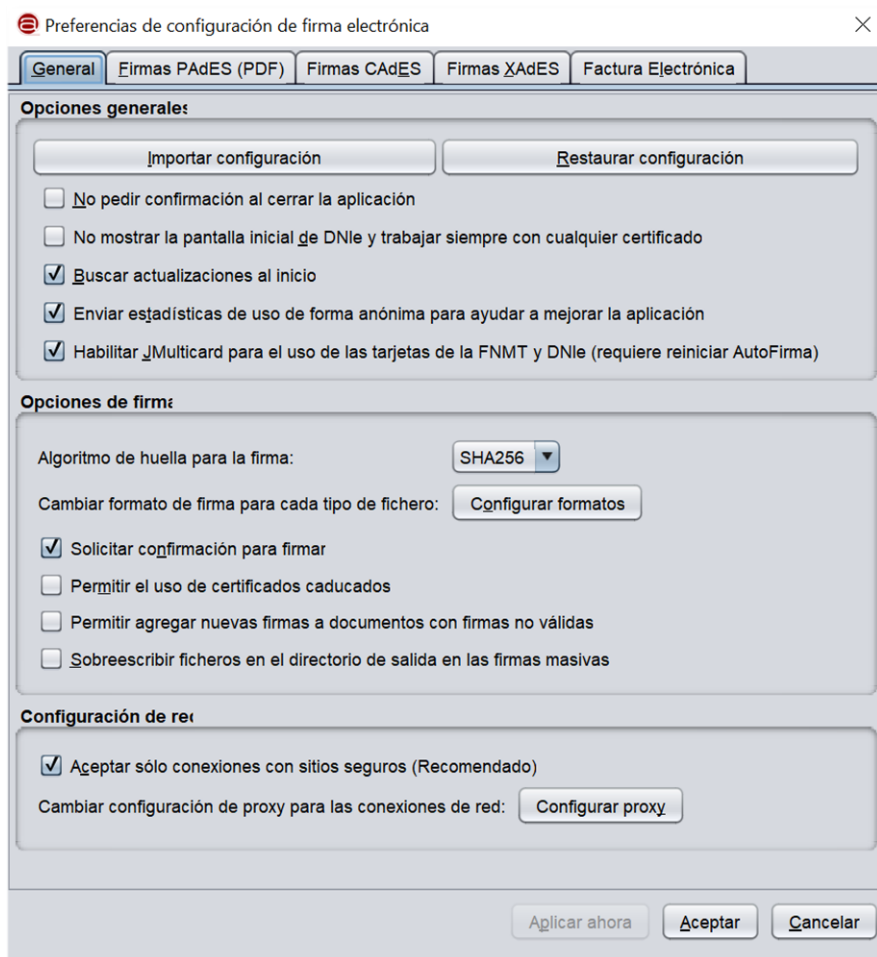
Preferencias de configuración de firma electrónica

General | Firmas PAdES (PDF) | Firmas CAdES | Firmas XAdES | Factura Electrónica

Opciones generales

Importar configuración | Restaurar configuración

No pedir confirmación al cerrar la aplicación

No mostrar la pantalla inicial de DNIe y trabajar siempre con cualquier certificado

Buscar actualizaciones al inicio

Enviar estadísticas de uso de forma anónima para ayudar a mejorar la aplicación

Habilitar JMulticard para el uso de las tarjetas de la FNMT y DNIe (requiere reiniciar AutoFirma)

Opciones de firma

Algoritmo de huella para la firma: SHA256

Cambiar formato de firma para cada tipo de fichero: Configurar formatos

Solicitar confirmación para firmar

Permitir el uso de certificados caducados

Permitir agregar nuevas firmas a documentos con firmas no válidas

Sobreescribir ficheros en el directorio de salida en las firmas masivas

Configuración de red

Aceptar sólo conexiones con sitios seguros (Recomendado)

Cambiar configuración de proxy para las conexiones de red: Configurar proxy

Aplicar ahora | Aceptar | Cancelar